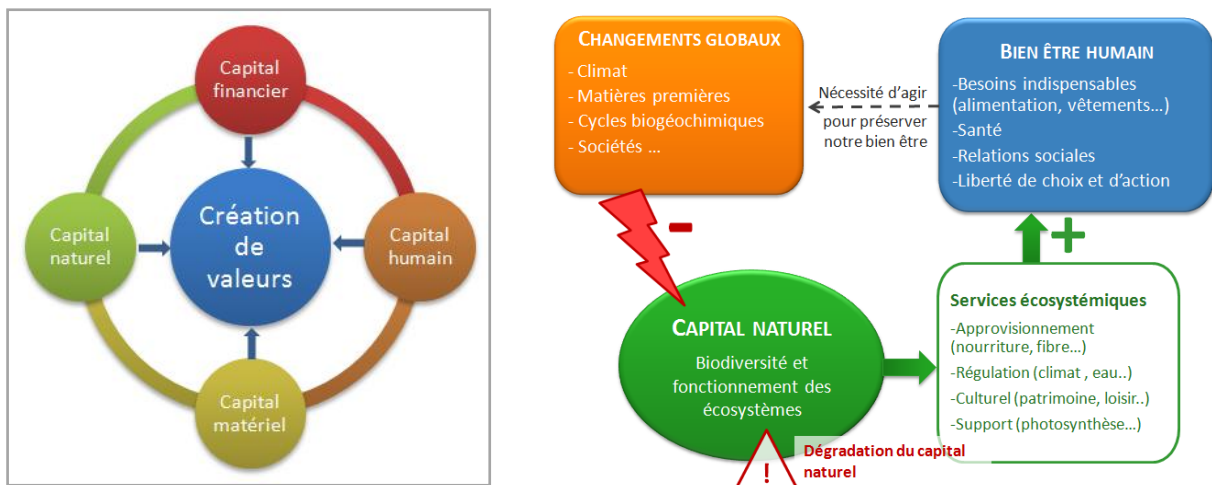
Capital financier

Capital naturel

Création de valeurs

Capital humain

Capital matériel

CHANGEMENTS GLOBAUX
- Climat
- Matières premières
- Cycles biogéochimiques
- Sociétés …

Nécessité d'agir pour préserver notre bien être

BIEN ÊTRE HUMAIN
-Besoins indispensables (alimentation, vêtements…)
-Santé
-Relations sociales
-Liberté de choix et d'action

-

+

CAPITAL NATUREL
Biodiversité et fonctionnement des écosystèmes

Services écosystémiques
-Approvisionnement (nourriture, fibre…)
-Régulation (climat , eau..)
-Culturel (patrimoine, loisir..)
-Support (photosynthèse…)

!

Dégradation du capital naturel